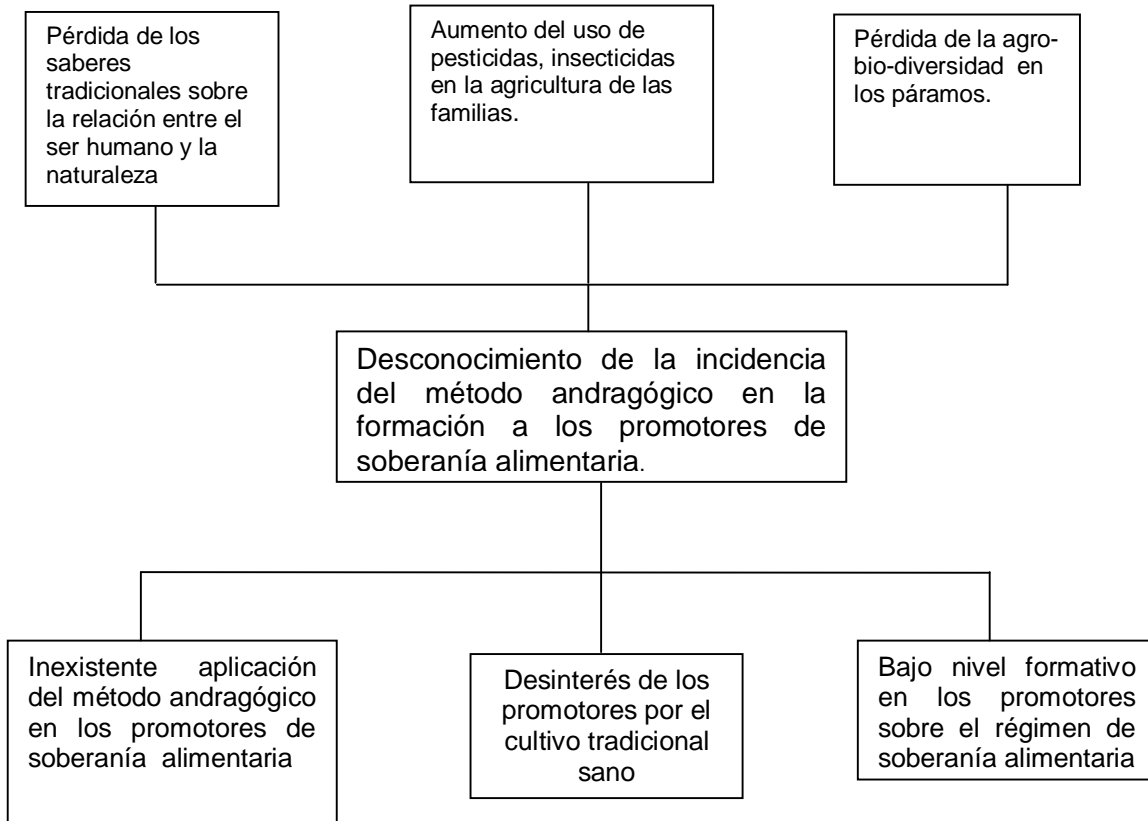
Pérdida de los saberes tradicionales sobre la relación entre el ser humano y la naturaleza

Aumento del uso de pesticidas, insecticidas en la agricultura de las familias.

Pérdida de la agro-bio-diversidad en los páramos.

Desconocimiento de la incidencia del método andragógico en la formación a los promotores de soberanía alimentaria.

Inexistente aplicación del método andragógico en los promotores de soberanía alimentaria

Desinterés de los promotores por el cultivo tradicional sano

Bajo nivel formativo en los promotores sobre el régimen de soberanía alimentaria